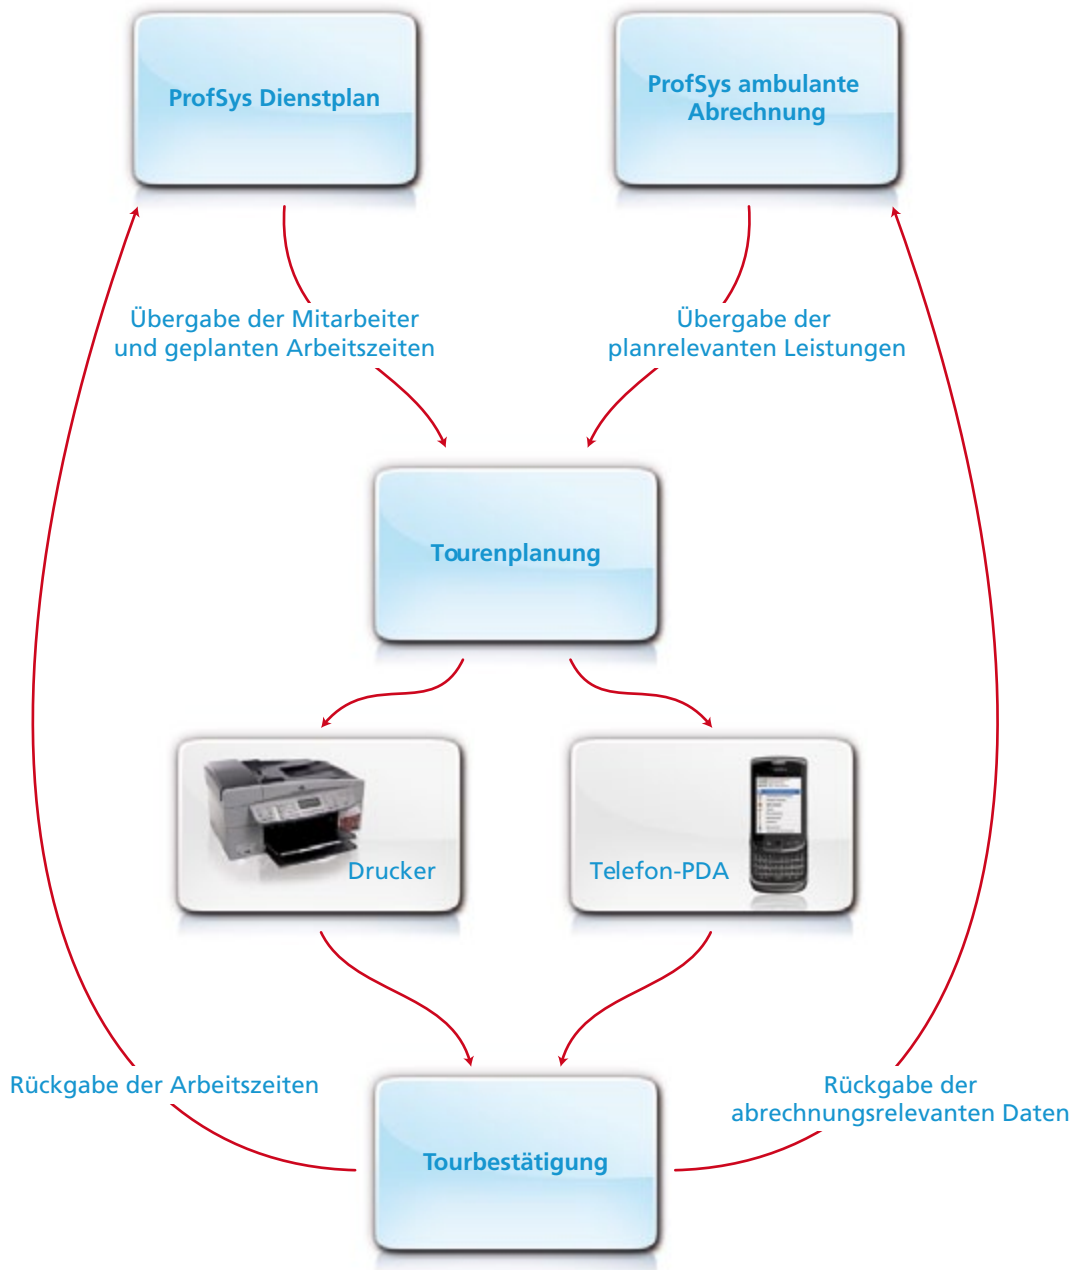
ProfSys Dienstplan

ProfSys ambulante Abrechnung

Übergabe der Mitarbeiter und geplanten Arbeitszeiten

Übergabe der planrelevanten Leistungen

Tourenplanung

Drucker

Telefon-PDA

Rückgabe der Arbeitszeiten

Rückgabe der abrechnungsrelevanten Daten

Tourbestätigung